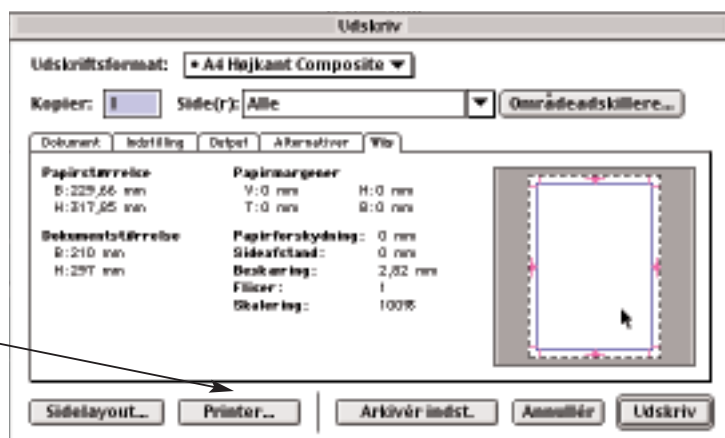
Udskriv

Udskriftsformat: • A4 Højkant Composite

Kopier: 1 Side(r): Alle Områdeadskillere...

Dokument | Indstilling | Output | Alternativer | Vis

Papirstørrelse
B:229,66 mm
H:317,85 mm

Papirmargener
V:0 mm H:0 mm
T:0 mm B:0 mm

Dokumentstørrelse
B:210 mm
H:297 mm

Papirforskydning: 0 mm
Sideafstand: 0 mm
Beskæring: 2,82 mm
Flisor: 1
Skalering: 100%

Sidelayout... Printer... Arkivér indst. Annullér Udskriv